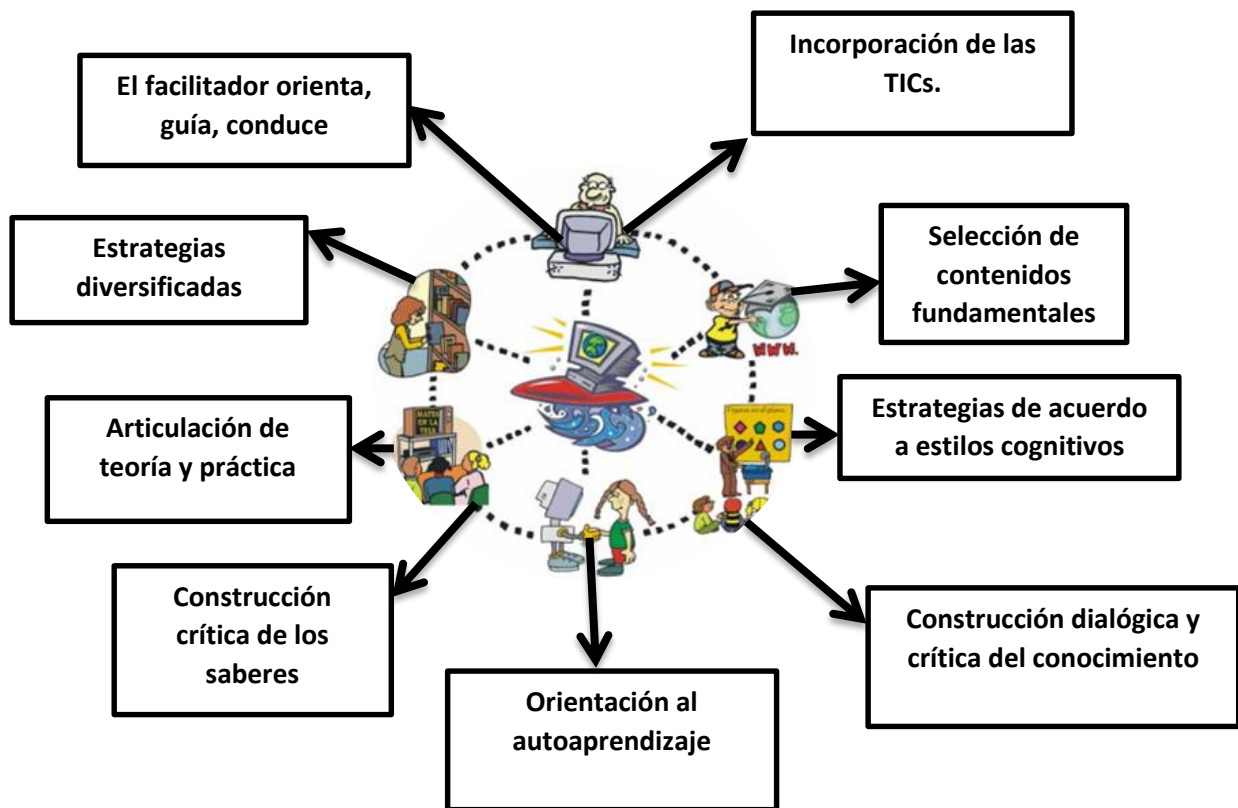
El facilitador orienta, guía, conduce

Incorporación de las TICs.

Estrategias diversificadas

Selección de contenidos fundamentales

Articulación de teoría y práctica

Estrategias de acuerdo a estilos cognitivos

Construcción crítica de los saberes

Orientación al autoaprendizaje

Construcción dialógica y crítica del conocimiento